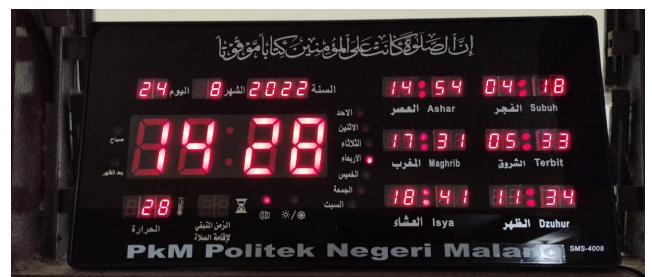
إِنَّ الصَّلَوٰةَ كَانَتْ عَلَى الْمُؤْمِنِينَ كِتَابًا مَوْقُوتًا

24 اليوم 8 الشهر 2022 السنة

14:54 العصر Ashar
04:18 الفجر Subuh

صباح
بعد الظهر

14:28

الاحد
الاثنين
الثلاثاء
الاربعاء
الخميس
الجمعة
السبت

17:31 المغرب Maghrib
05:33 الشروق Terbit

18:41 العشاء Isya
11:34 الظهر Dzuhur

28 الحرارة
الزمن المتبقي لإقامة الصلاة

PkM Politek Negeri Malang

SMS-4008